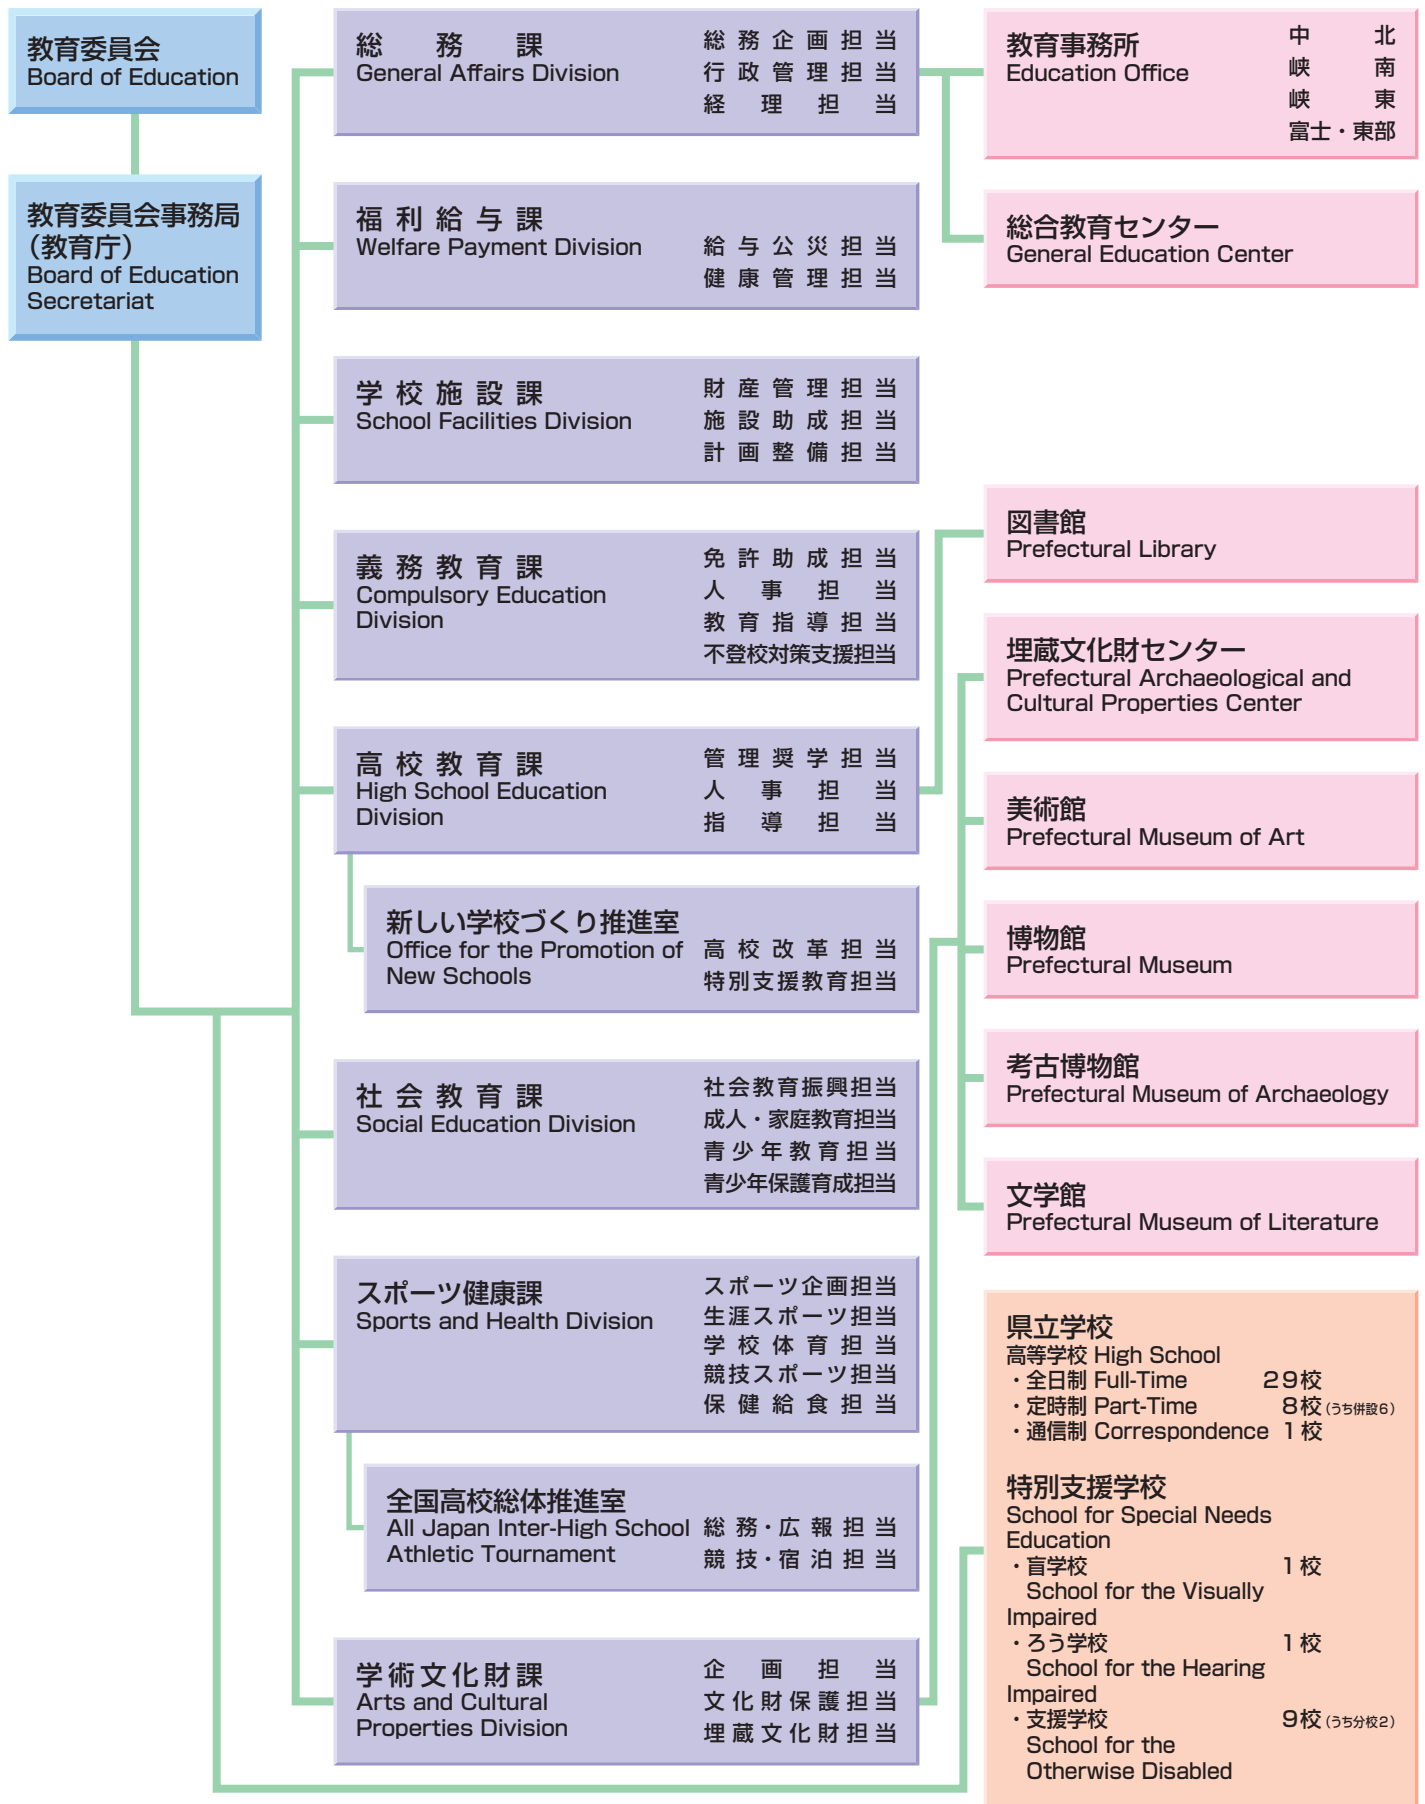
教育委員会
Board of Education

教育委員会事務局
(教育庁)
Board of Education Secretariat

総務課
General Affairs Division
総務企画担当
行政管理担当
経理担当

福利給与課
Welfare Payment Division
給与公災担当
健康管理担当

学校施設課
School Facilities Division
財産管理担当
施設助成担当
計画整備担当

義務教育課
Compulsory Education Division
免許助成担当
人事担当
教育指導担当
不登校対策支援担当

高校教育課
High School Education Division
管理奨学担当
人事担当
指導担当

新しい学校づくり推進室
Office for the Promotion of New Schools
高校改革担当
特別支援教育担当

社会教育課
Social Education Division
社会教育振興担当
成人・家庭教育担当
青少年教育担当
青少年保護育成担当

スポーツ健康課
Sports and Health Division
スポーツ企画担当
生涯スポーツ担当
学校体育担当
競技スポーツ担当
保健給食担当

全国高校総体推進室
All Japan Inter-High School Athletic Tournament
総務・広報担当
競技・宿泊担当

学術文化財課
Arts and Cultural Properties Division
企画担当
文化財保護担当
埋蔵文化財担当

教育事務所
Education Office
中北
峡南
峡東
富士・東部

総合教育センター
General Education Center

図書館
Prefectural Library

埋蔵文化財センター
Prefectural Archaeological and Cultural Properties Center

美術館
Prefectural Museum of Art

博物館
Prefectural Museum

考古博物館
Prefectural Museum of Archaeology

文学館
Prefectural Museum of Literature

県立学校
高等学校 High School
・全日制 Full-Time 29校
・定時制 Part-Time 8校 (うち併設6)
・通信制 Correspondence 1校

特別支援学校
School for Special Needs Education
・盲学校 School for the Visually Impaired 1校
・ろう学校 School for the Hearing Impaired 1校
・支援学校 School for the Otherwise Disabled 9校 (うち分校2)